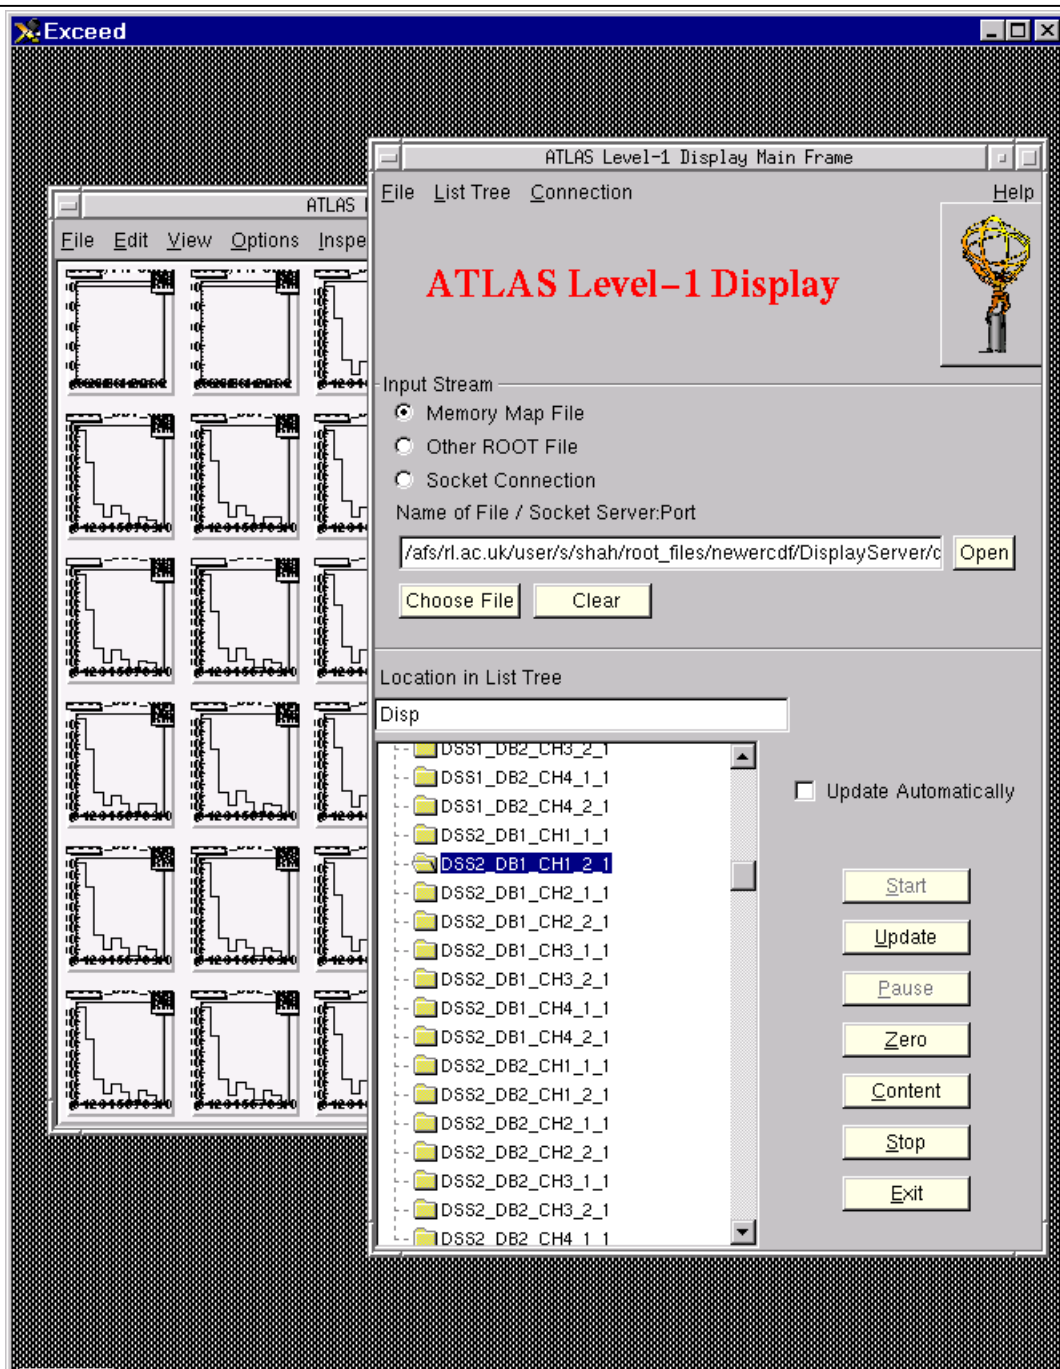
Exceed

ATLAS

File Edit View Options Inspe

ATLAS Level-1 Display Main Frame

File List Tree Connection Help

ATLAS Level-1 Display

Input Stream

Memory Map File

Other ROOT File

Socket Connection

Name of File / Socket Server:Port

/afs/rl.ac.uk/user/s/shah/root_files/newercdf/DisplayServer/c

Open

Choose File

Clear

Location in List Tree

Disp

DSS1_DB2_CH3_2_1
DSS1_DB2_CH4_1_1
DSS1_DB2_CH4_2_1
DSS2_DB1_CH1_1_1
DSS2_DB1_CH1_2_1
DSS2_DB1_CH2_1_1
DSS2_DB1_CH2_2_1
DSS2_DB1_CH3_1_1
DSS2_DB1_CH3_2_1
DSS2_DB1_CH4_1_1
DSS2_DB1_CH4_2_1
DSS2_DB2_CH1_1_1
DSS2_DB2_CH1_2_1
DSS2_DB2_CH2_1_1
DSS2_DB2_CH2_2_1
DSS2_DB2_CH3_1_1
DSS2_DB2_CH3_2_1
DSS2_DB2_CH4_1_1

Update Automatically

Start

Update

Pause

Zero

Content

Stop

Exit